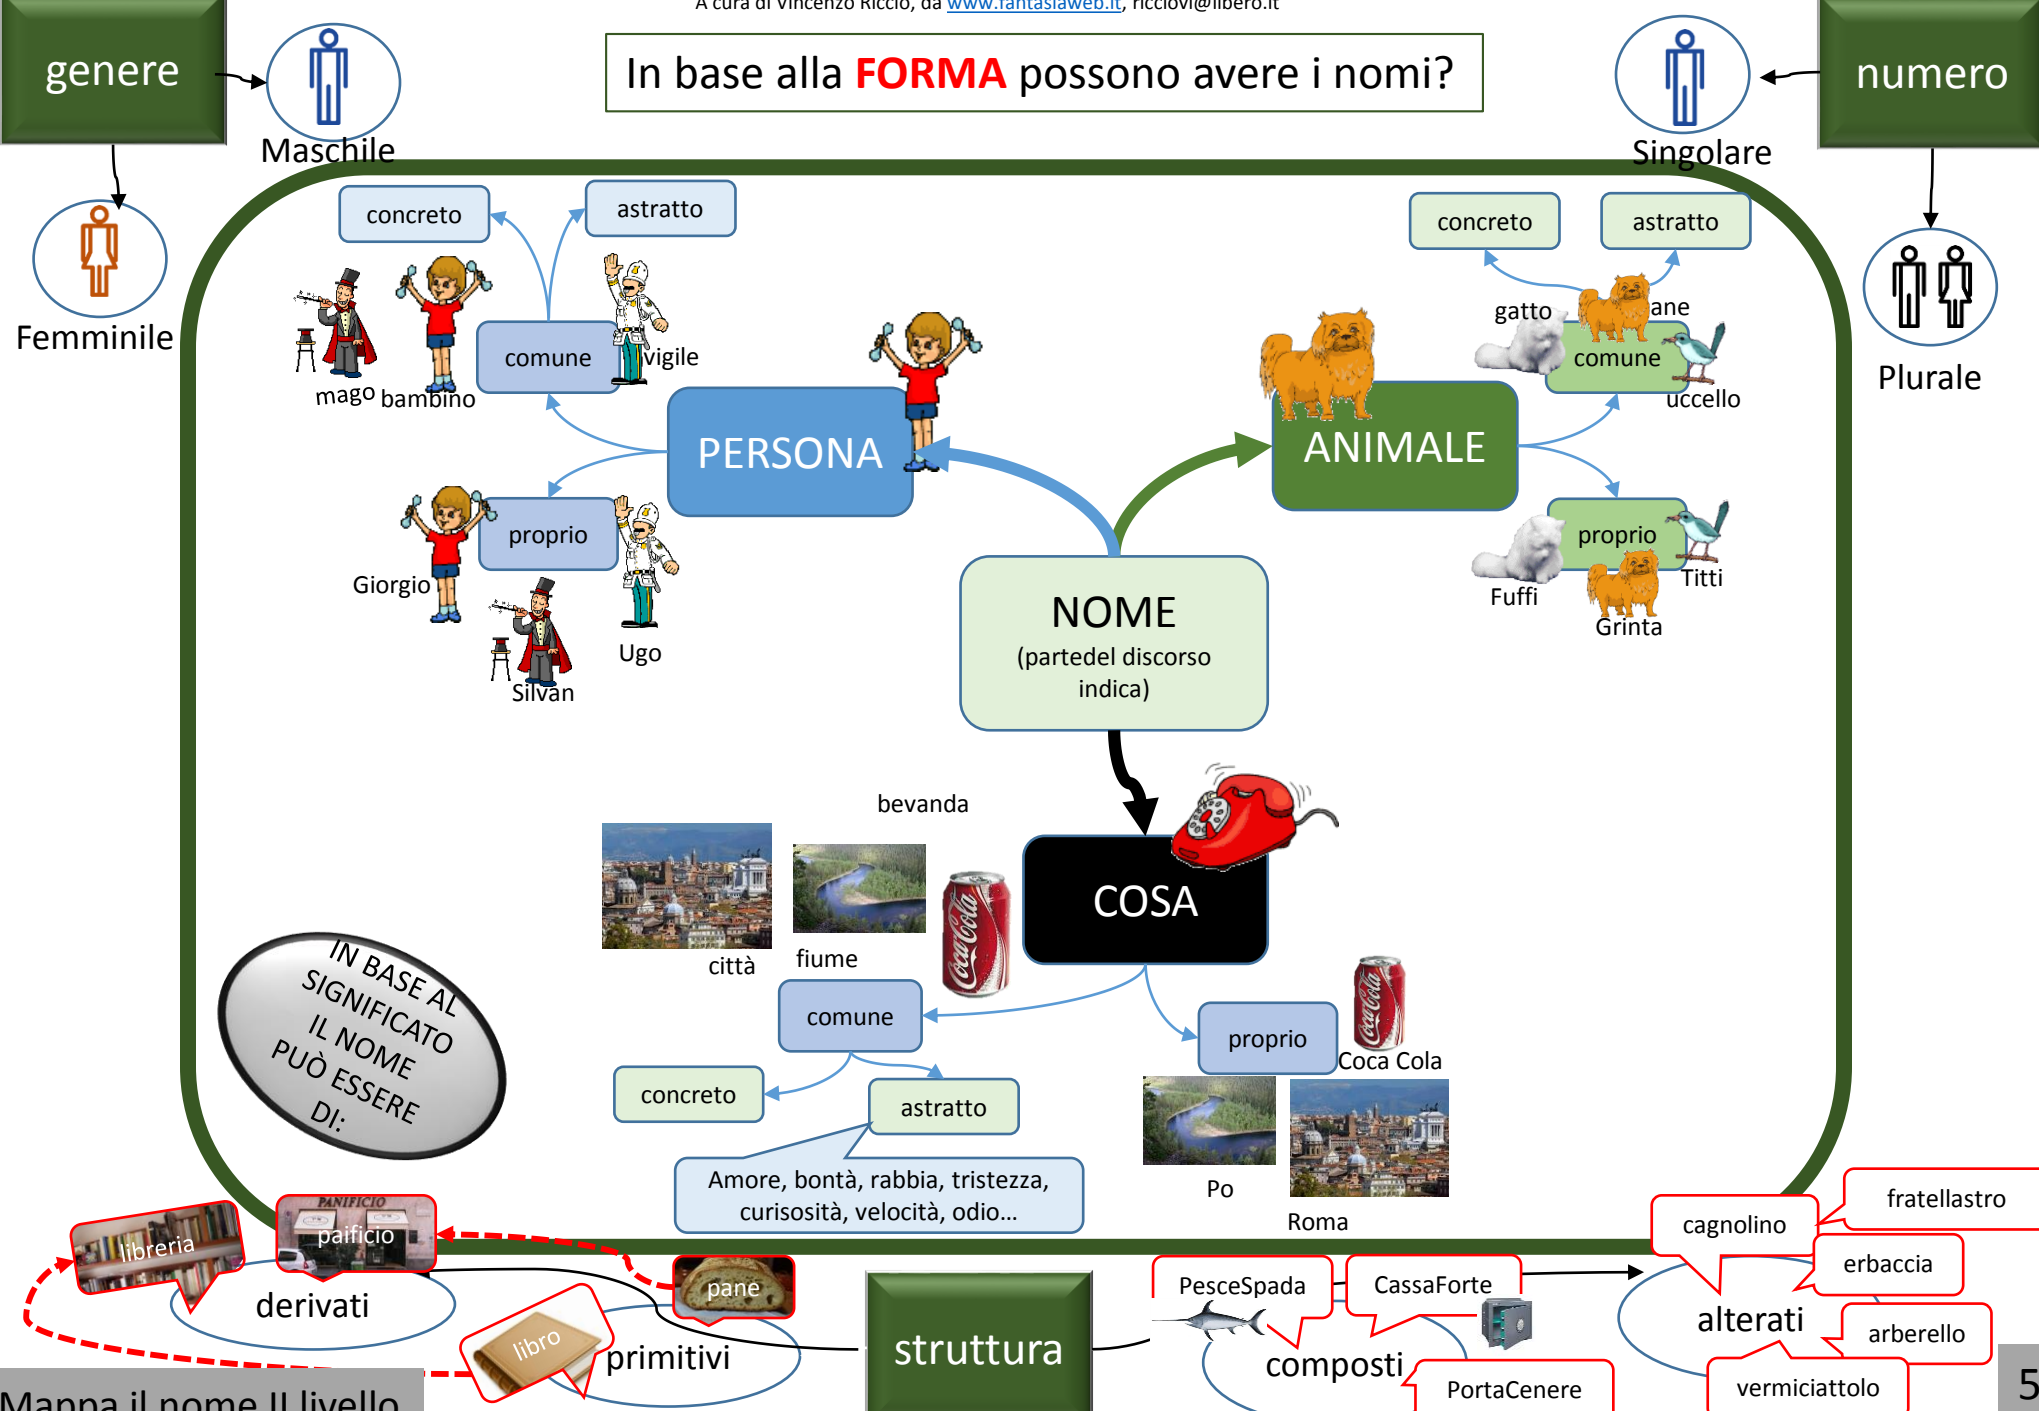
A cura di Vincenzo Riccio, da www.fantasiaweb.it, ricciovi@libero.it

In base alla FORMA possono avere i nomi?

genere

Maschile

Femminile

numero

Singolare

Plurale

concreto

astratto

comune

vigile

mago

bambino

PERSONA

proprio

Giorgio

Ugo

Silvan

concreto

astratto

gatto

cane

comune

uccello

ANIMALE

proprio

Titti

Fuffi

Grinta

NOME
(partedel discorso indica)

bevanda

COSA

città

fiume

comune

proprio

Coca Cola

concreto

astratto

Amore, bontà, rabbia, tristezza, curisosità, velocità, odio...

Po

Roma

IN BASE AL SIGNIFICATO IL NOME PUÒ ESSERE DI:

PANIFICIO

libreria

paificio

pane

derivati

libro

primitivi

struttura

PesceSpada

CassaForte

composti

PortaCenere

cagnolino

fratellastro

erbaccia

alterati

arberello

vermiciattolo

Mappa il nome II livello

5